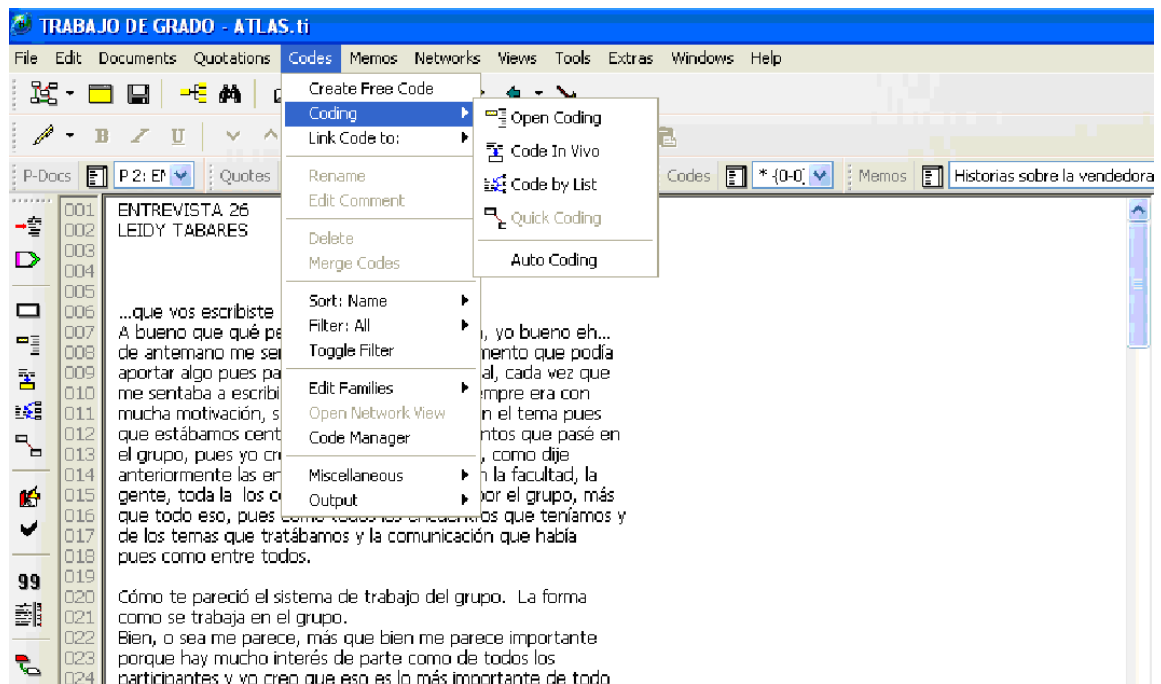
TRABAJO DE GRADO - ATLAS.ti

File Edit Documents Quotations Codes Memos Networks Views Tools Extras Windows Help

P-Docs P 2: EN Quotes Codes * {0-0} Memos Historias sobre la vendedora

Create Free Code
Coding
Link Code to:
Rename
Edit Comment
Delete
Merge Codes
Sort: Name
Filter: All
Toggle Filter
Edit Families
Open Network View
Code Manager
Miscellaneous
Output

Open Coding
Code In Vivo
Code by List
Quick Coding
Auto Coding

001 ENTREVISTA 26
002 LEIDY TABARES
003
004
005
006 ...que vos escribiste
007 A bueno que qué pe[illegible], yo bueno eh...
008 de antemano me se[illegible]mento que podía
009 aportar algo pues pa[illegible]al, cada vez que
010 me sentaba a escribi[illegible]empre era con
011 mucha motivación, s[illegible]n el tema pues
012 que estábamos cent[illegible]ntos que pasé en
013 el grupo, pues yo cr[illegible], como dije
014 anteriormente las en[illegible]n la facultad, la
015 gente, toda la los c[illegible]por el grupo, más
016 que todo eso, pues como todos los encuentros que teníamos y
017 de los temas que tratábamos y la comunicación que había
018 pues como entre todos.
019
020 Cómo te pareció el sistema de trabajo del grupo. La forma
021 como se trabaja en el grupo.
022 Bien, o sea me parece, más que bien me parece importante
023 porque hay mucho interés de parte como de todos los
024 participantes y yo creo que eso es lo más importante de todo